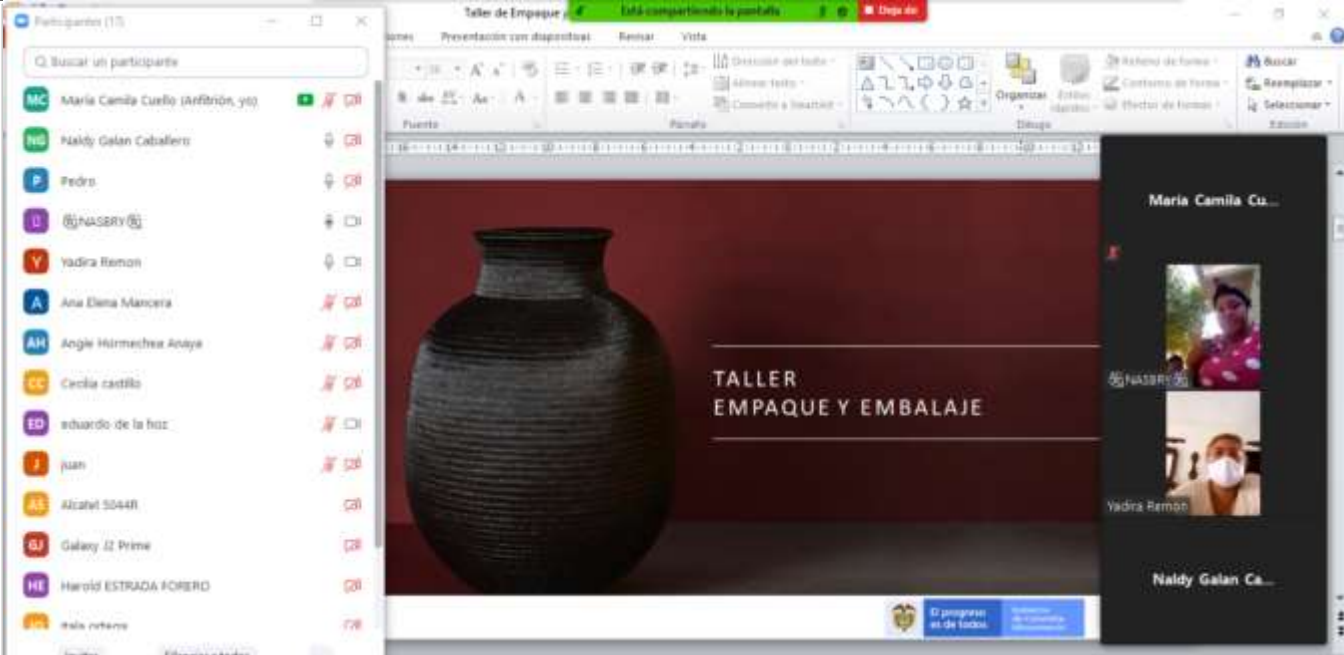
Participantes (15)

Q Buscar un participante

MC María Camila Cuello (Anfitrión, yo)
NG Naldy Galan Caballero
P Pedro
NASBRY
Y Yadira Remon
A Ana Elena Mancera
AH Angie Hormechea Anaya
CC Cecilia castillo
ED eduardo de la hoz
J juan
AS Alcatel 5044R
GJ Galaxy J2 Prime
HE Harold ESTRADA FORERO
Italo ortega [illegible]

Taller de Empaque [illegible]
Está compartiendo la pantalla
Dejar de

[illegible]ones Presentación con diapositivas Revisar Vista

Fuente Párrafo Dibujo Edición

Dirección del texto
Alinear texto
Convertir a SmartArt
Organizar
Estilos rápidos
Relleno de forma
Contorno de forma
Efectos de forma
Buscar
Reemplazar
Seleccionar

TALLER
EMPAQUE Y EMBALAJE

El progreso es de todos

María Camila Cu...
NASBRY
Yadira Remon
Naldy Galan Ca...